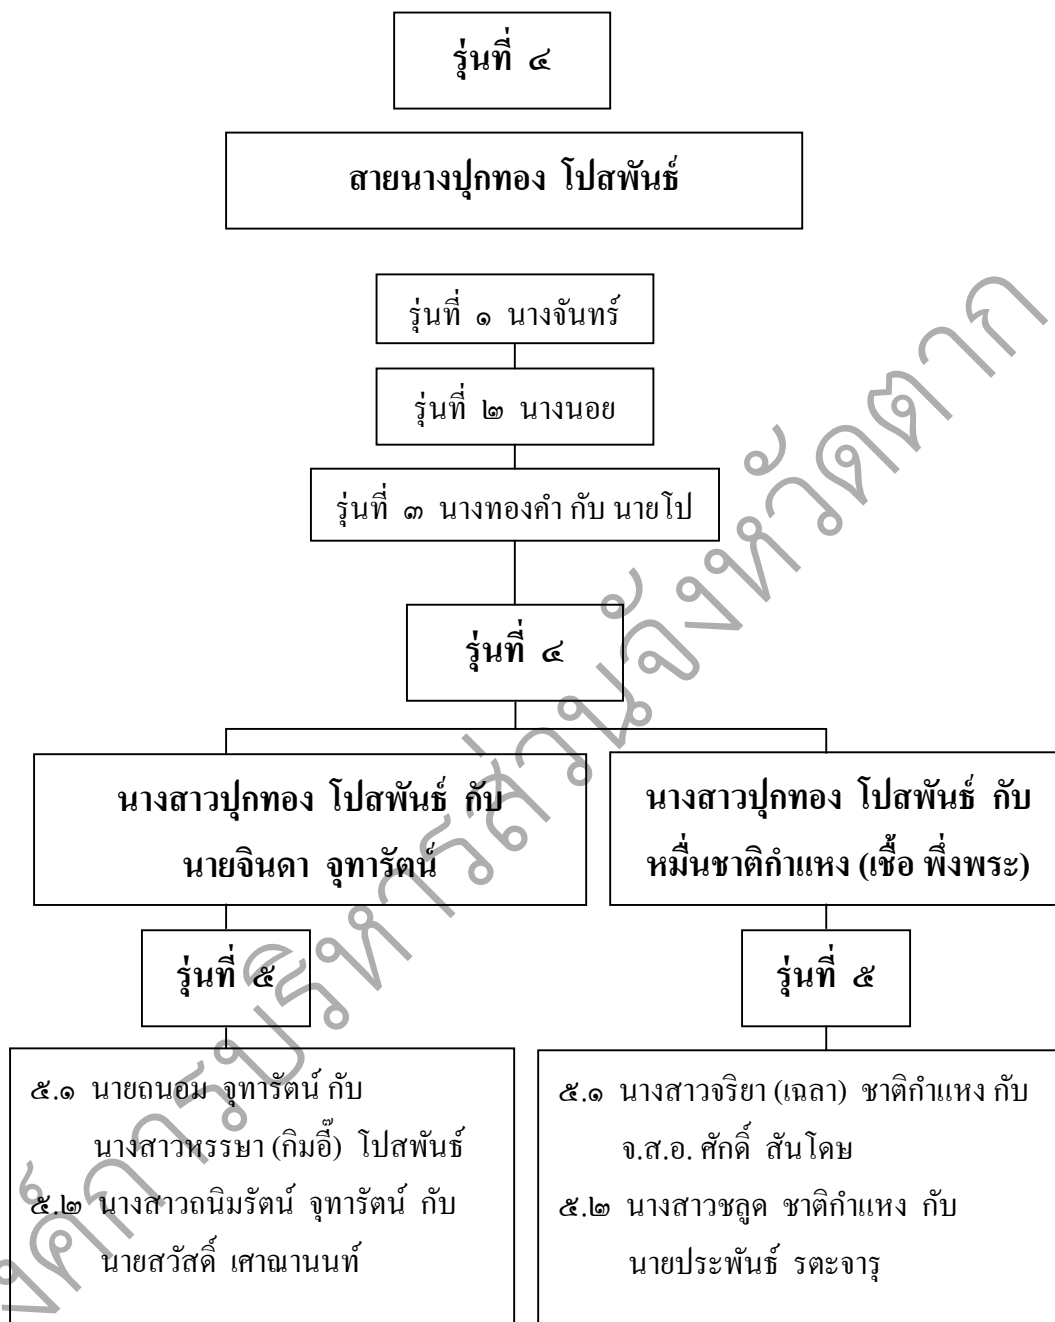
รุ่นที่ ๔

สายนางปุกทอง โปสพันธ์

รุ่นที่ ๑ นางจันทร์

รุ่นที่ ๒ นางนอย

รุ่นที่ ๓ นางทองคำ กับ นายโป

รุ่นที่ ๔

นางสาวปุกทอง โปสพันธ์ กับ นายจินดา จุฑารัตน์

นางสาวปุกทอง โปสพันธ์ กับ หมื่นชาติกำแหง (เชื้อ พึ่งพระ)

รุ่นที่ ๕

รุ่นที่ ๕

๕.๑ นายถนอม จุฑารัตน์ กับ นางสาวหรรษา (กิมอี๊) โปสพันธ์
๕.๒ นางสาวถนิมรัตน์ จุฑารัตน์ กับ นายสวัสดิ์ เศาณานนท์

๕.๑ นางสาวจริยา (เฉลา) ชาติกำแหง กับ จ.ส.อ. ศักดิ์ สันโดษ
๕.๒ นางสาวชลูด ชาติกำแหง กับ นายประพันธ์ รตะจารุ

จดหมายเหตุจังหวัดตาก